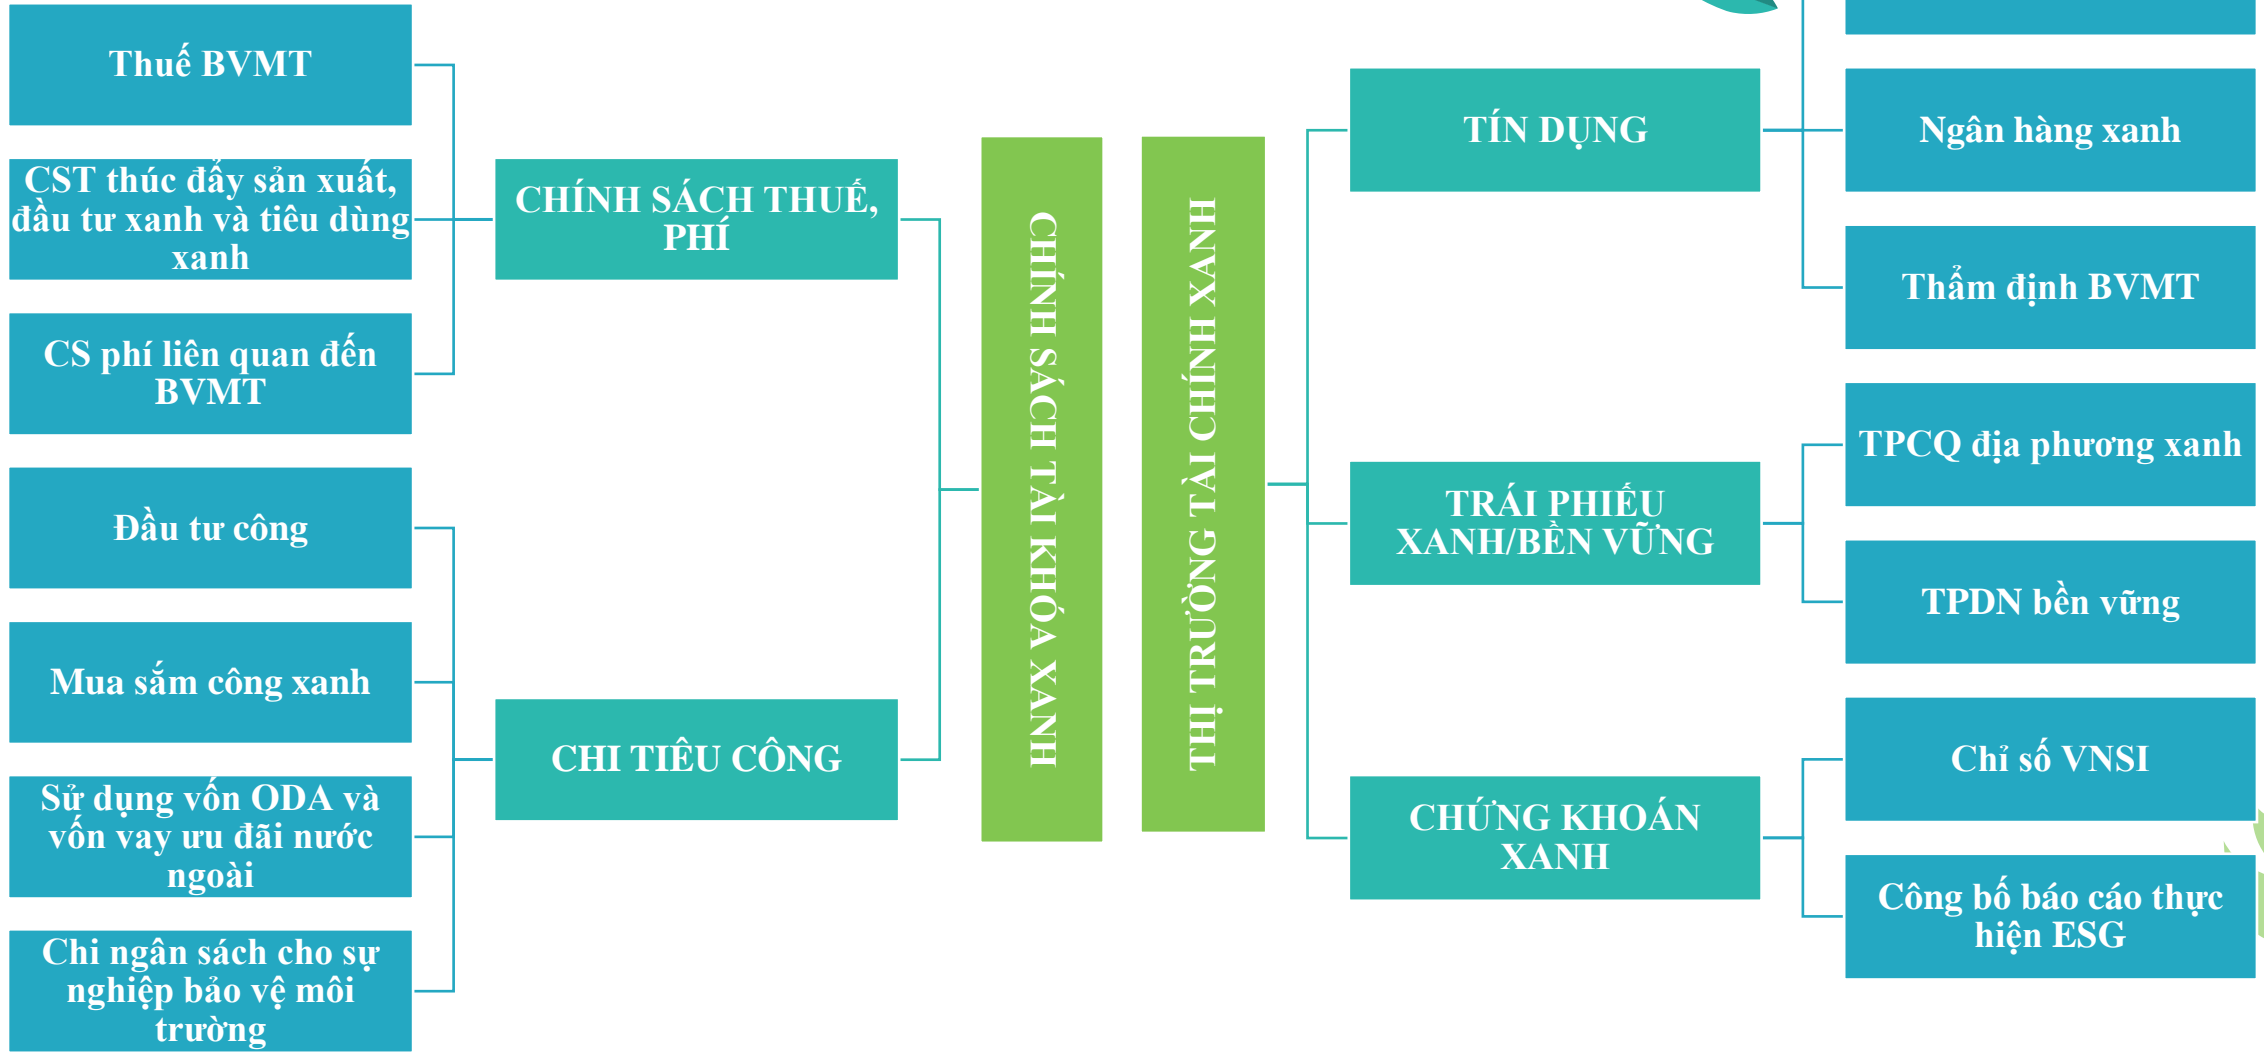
Thuế BVMT

CST thúc đẩy sản xuất, đầu tư xanh và tiêu dùng xanh

CS phí liên quan đến BVMT

Đầu tư công

Mua sắm công xanh

Sử dụng vốn ODA và vốn vay ưu đãi nước ngoài

Chi ngân sách cho sự nghiệp bảo vệ môi trường

CHÍNH SÁCH THUẾ, PHÍ

CHI TIÊU CÔNG

CHÍNH SÁCH TÀI KHÓA XANH

THỊ TRƯỜNG TÀI CHÍNH XANH

TÍN DỤNG

TRÁI PHIẾU XANH/BỀN VỮNG

CHỨNG KHOÁN XANH

Ngân hàng xanh

Thẩm định BVMT

TPCQ địa phương xanh

TPDN bền vững

Chỉ số VNSI

Công bố báo cáo thực hiện ESG